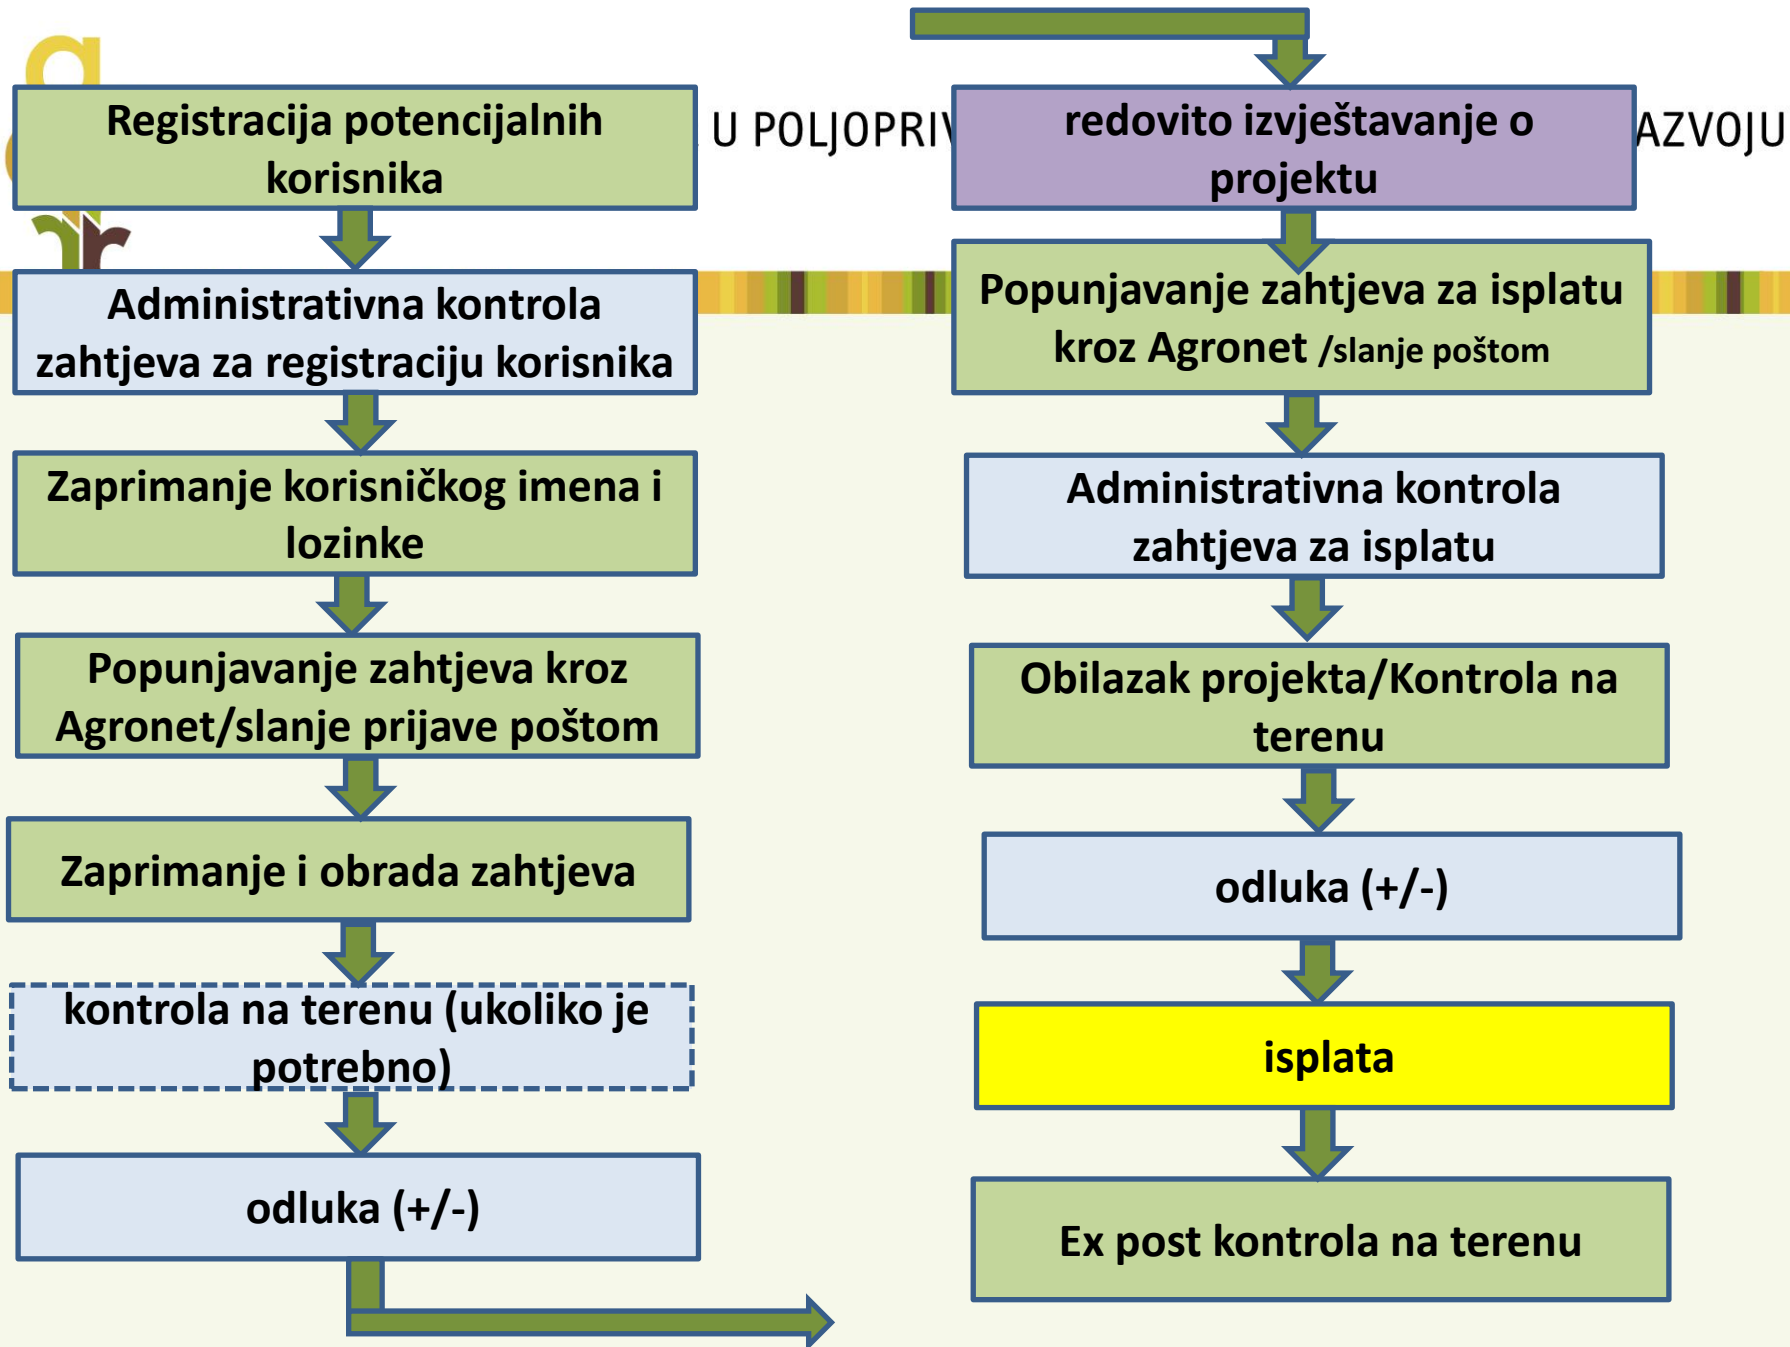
Registracija potencijalnih korisnika

Administrativna kontrola zahtjeva za registraciju korisnika

Zaprimanje korisničkog imena i lozinke

Popunjavanje zahtjeva kroz Agronet/slanje prijave poštom

Zaprimanje i obrada zahtjeva

kontrola na terenu (ukoliko je potrebno)

odluka (+/-)

U POLJOPRI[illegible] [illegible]AZVOJU

redovito izvještavanje o projektu

Popunjavanje zahtjeva za isplatu kroz Agronet /slanje poštom

Administrativna kontrola zahtjeva za isplatu

Obilazak projekta/Kontrola na terenu

odluka (+/-)

isplata

Ex post kontrola na terenu